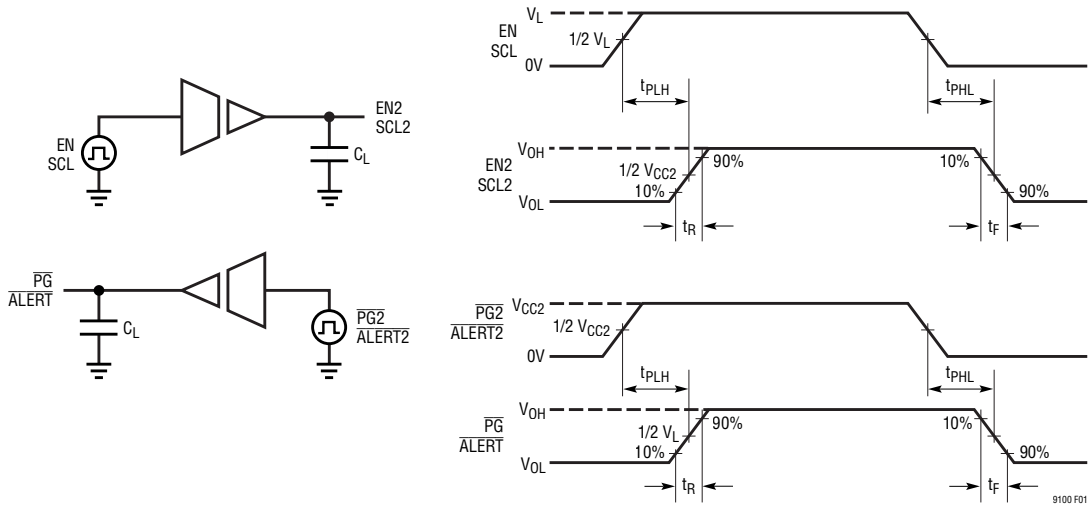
EN
SCL

EN2
SCL2

$C_L$

$\overline{PG}$
$\overline{ALERT}$

$C_L$

$\overline{PG2}$
$\overline{ALERT2}$

$V_L$

EN
SCL

1/2 $V_L$

0V

$t_{PLH}$

$t_{PHL}$

$V_{OH}$

EN2
SCL2

1/2 $V_{CC2}$

90%

10%

10%

$V_{OL}$

90%

$t_R$

$t_F$

$\overline{PG2}$
$\overline{ALERT2}$

$V_{CC2}$

1/2 $V_{CC2}$

0V

$t_{PLH}$

$t_{PHL}$

$V_{OH}$

$\overline{PG}$
$\overline{ALERT}$

1/2 $V_L$

90%

10%

10%

$V_{OL}$

90%

$t_R$

$t_F$

9100 F01